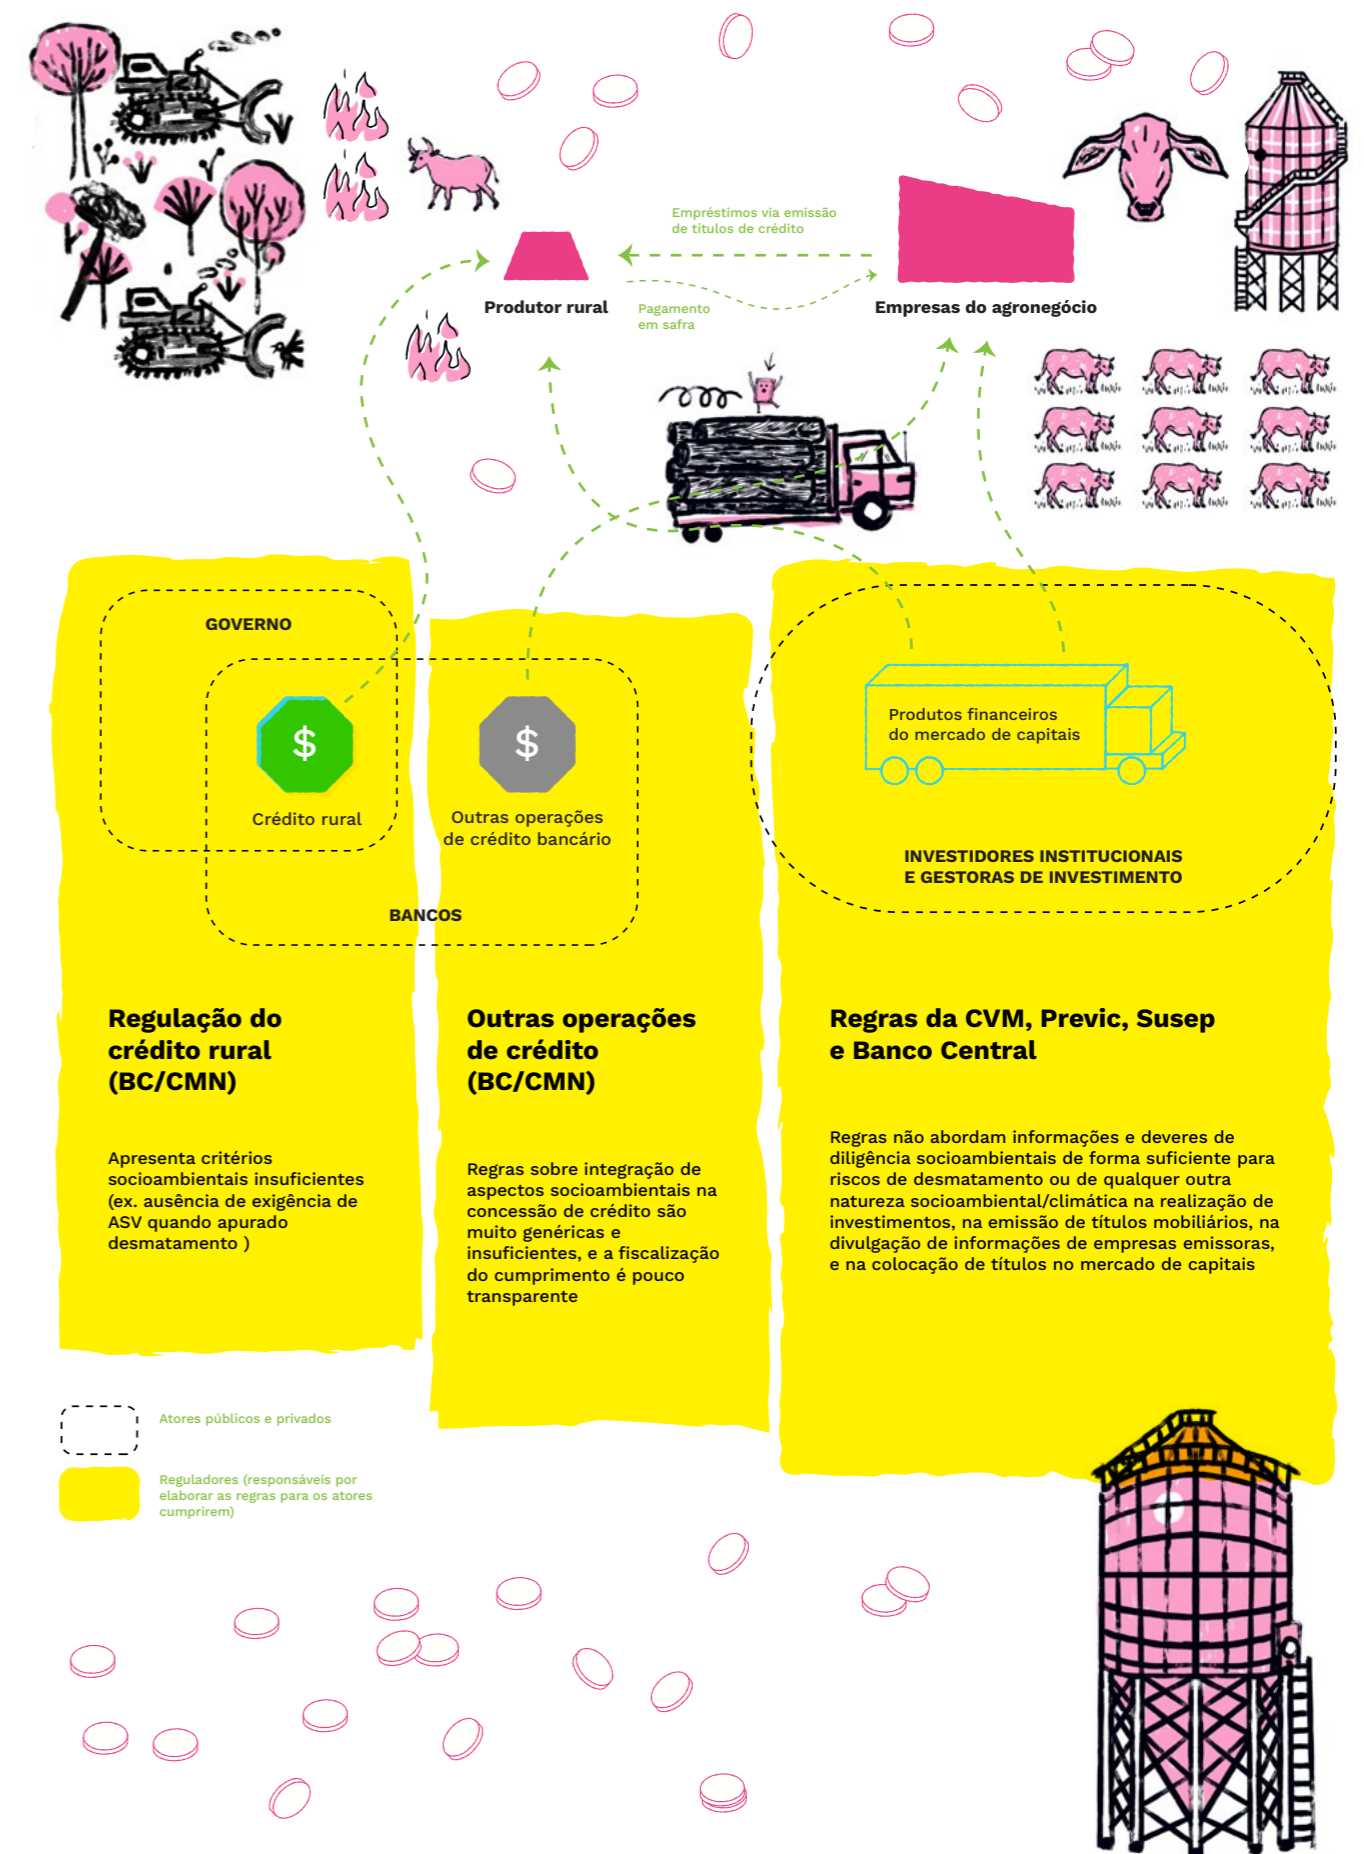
Empréstimos via emissão de títulos de crédito

Produtor rural

Pagamento em safra

Empresas do agronegócio

GOVERNO

$

Crédito rural

$

Outras operações de crédito bancário

BANCOS

Produtos financeiros do mercado de capitais

INVESTIDORES INSTITUCIONAIS E GESTORAS DE INVESTIMENTO

Regulação do crédito rural (BC/CMN)

Apresenta critérios socioambientais insuficientes (ex. ausência de exigência de ASV quando apurado desmatamento )

Outras operações de crédito (BC/CMN)

Regras sobre integração de aspectos socioambientais na concessão de crédito são muito genéricas e insuficientes, e a fiscalização do cumprimento é pouco transparente

Regras da CVM, Previc, Susep e Banco Central

Regras não abordam informações e deveres de diligência socioambientais de forma suficiente para riscos de desmatamento ou de qualquer outra natureza socioambiental/climática na realização de investimentos, na emissão de títulos mobiliários, na divulgação de informações de empresas emissoras, e na colocação de títulos no mercado de capitais

Atores públicos e privados

Reguladores (responsáveis por elaborar as regras para os atores cumprirem)